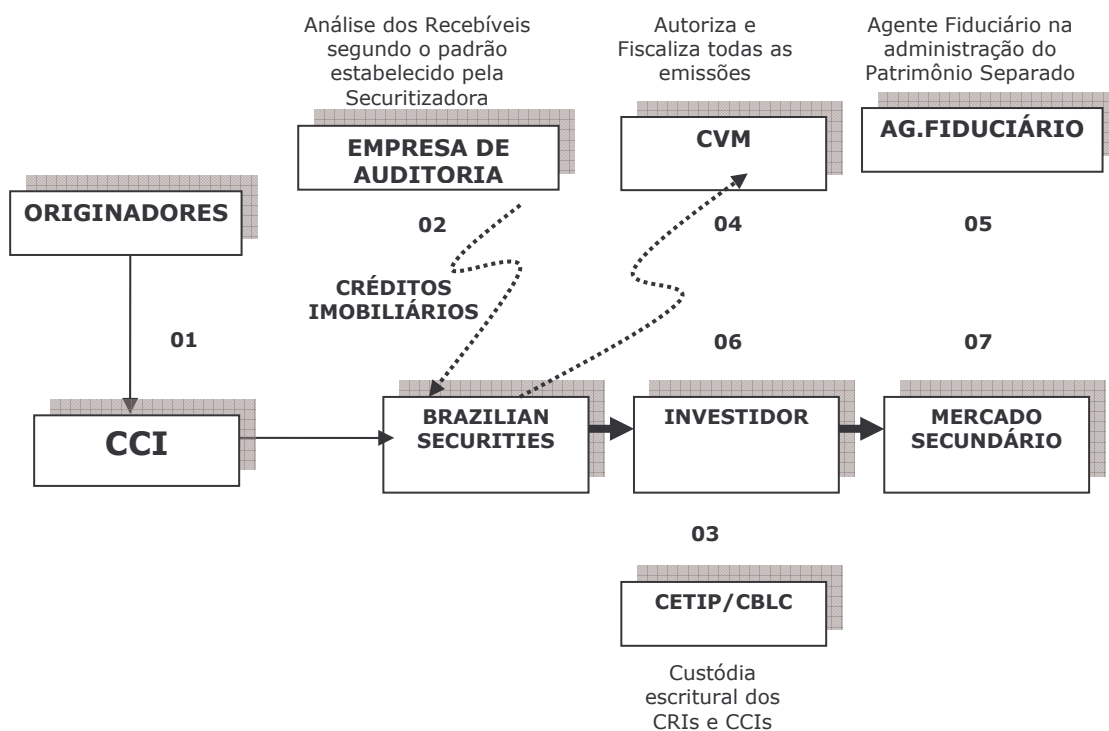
Análise dos Recebíveis segundo o padrão estabelecido pela Securitizadora

Autoriza e Fiscaliza todas as emissões

Agente Fiduciário na administração do Patrimônio Separado

EMPRESA DE AUDITORIA

CVM

AG.FIDUCIÁRIO

ORIGINADORES

02

04

05

CRÉDITOS IMOBILIÁRIOS

01

06

07

CCI

BRAZILIAN SECURITIES

INVESTIDOR

MERCADO SECUNDÁRIO

03

CETIP/CBLC

Custódia escritural dos CRIs e CCIs